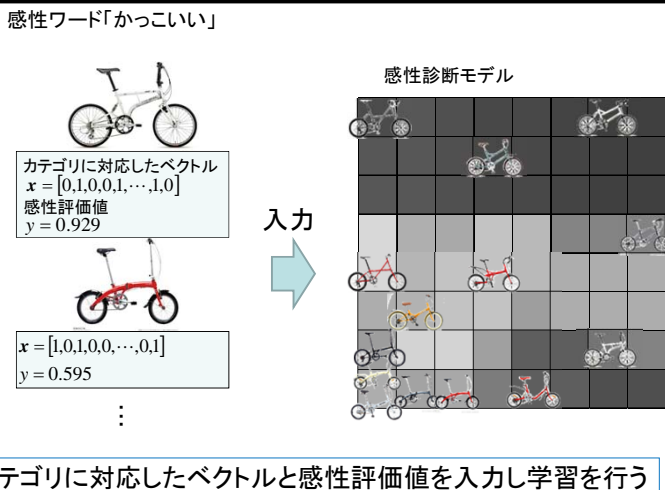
感性ワード「かっこいい」

感性診断モデル

カテゴリに対応したベクトル
$\boldsymbol{x} = [0,1,0,0,1,\cdots,1,0]$
感性評価値
$y = 0.929$

入力

$\boldsymbol{x} = [1,0,1,0,0,\cdots,0,1]$
$y = 0.595$

⋮

テゴリに対応したベクトルと感性評価値を入力し学習を行う